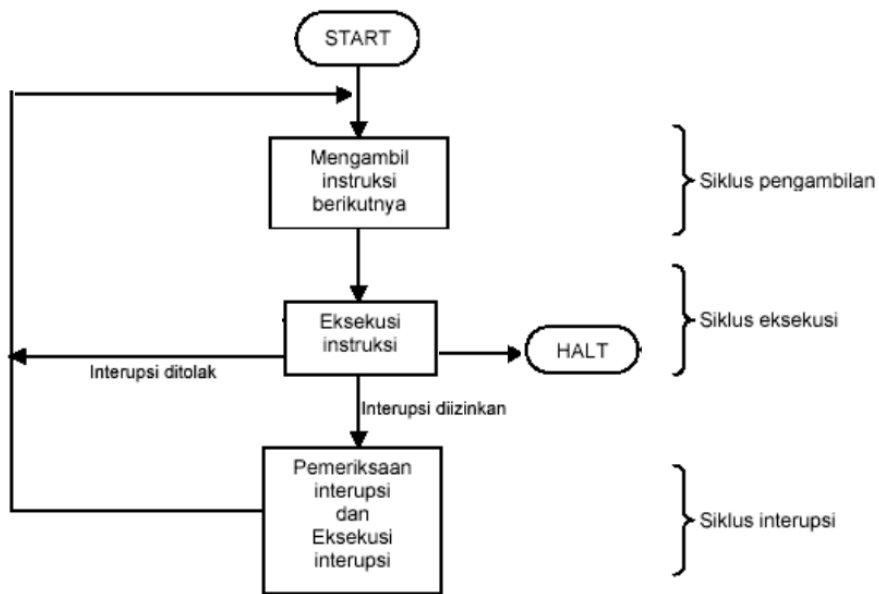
START

Mengambil instruksi berikutnya

Siklus pengambilan

Eksekusi instruksi

HALT

Siklus eksekusi

Interupsi ditolak

Interupsi diizinkan

Pemeriksaan interupsi dan Eksekusi interupsi

Siklus interupsi